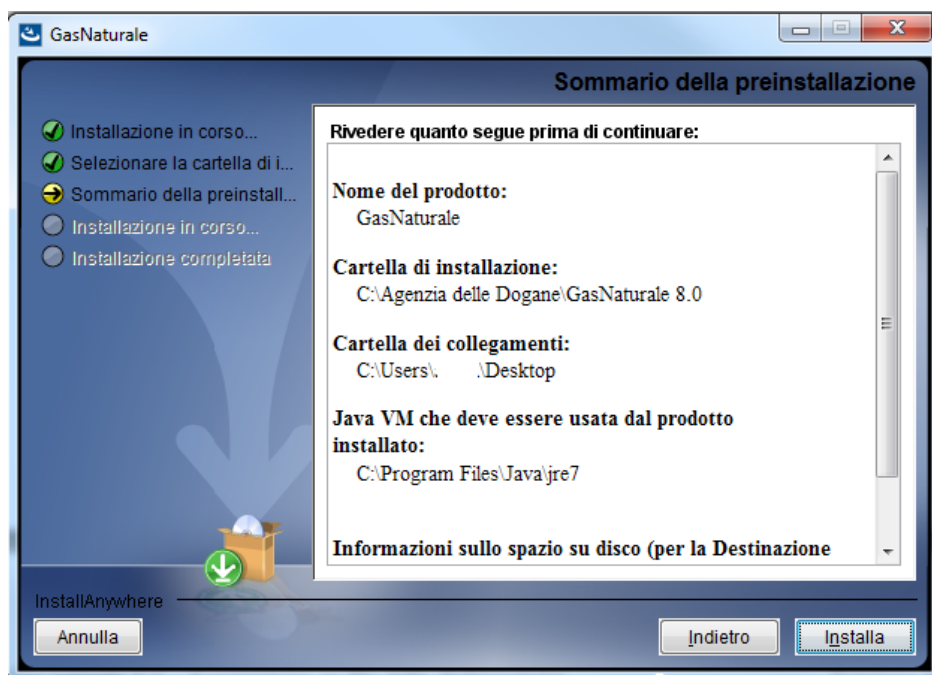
GasNaturale

Sommario della preinstallazione

Installazione in corso...
Selezionare la cartella di i...
Sommario della preinstall...
Installazione in corso...
Installazione completata

Rivedere quanto segue prima di continuare:

Nome del prodotto:
GasNaturale

Cartella di installazione:
C:\Agenzia delle Dogane\GasNaturale 8.0

Cartella dei collegamenti:
C:\Users\.      .\Desktop

Java VM che deve essere usata dal prodotto installato:
C:\Program Files\Java\jre7

Informazioni sullo spazio su disco (per la Destinazione

InstallAnywhere

Annulla

Indietro

Installa